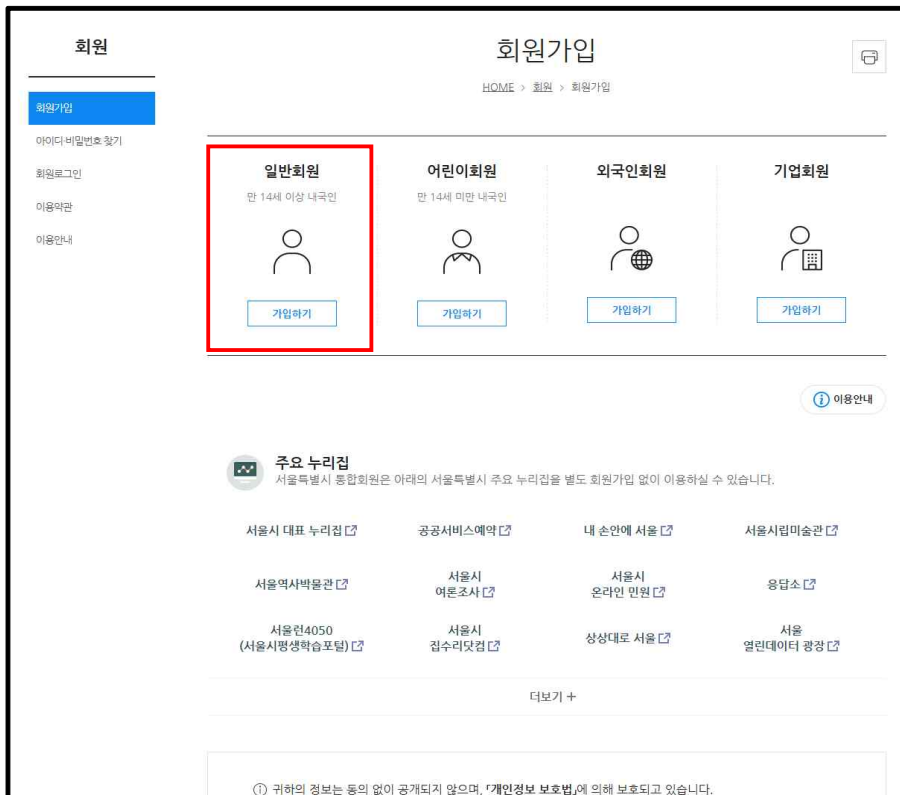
회원

회원가입

아이디·비밀번호 찾기

회원로그인

이용약관

이용안내

회원가입

HOME > 회원 > 회원가입

일반회원
만 14세 이상 내국인
가입하기

어린이회원
만 14세 미만 내국인
가입하기

외국인회원
가입하기

기업회원
가입하기

이용안내

주요 누리집
서울특별시 통합회원은 아래의 서울특별시 주요 누리집을 별도 회원가입 없이 이용하실 수 있습니다.

서울시 대표 누리집

공공서비스예약

내 손안에 서울

서울시립미술관

서울역사박물관

서울시 여론조사

서울시 온라인 민원

응답소

서울런4050 (서울시평생학습포털)

서울시 집수리닷컴

상상대로 서울

서울 열린데이터 광장

더보기 +

귀하의 정보는 동의 없이 공개되지 않으며, 「개인정보 보호법」에 의해 보호되고 있습니다.